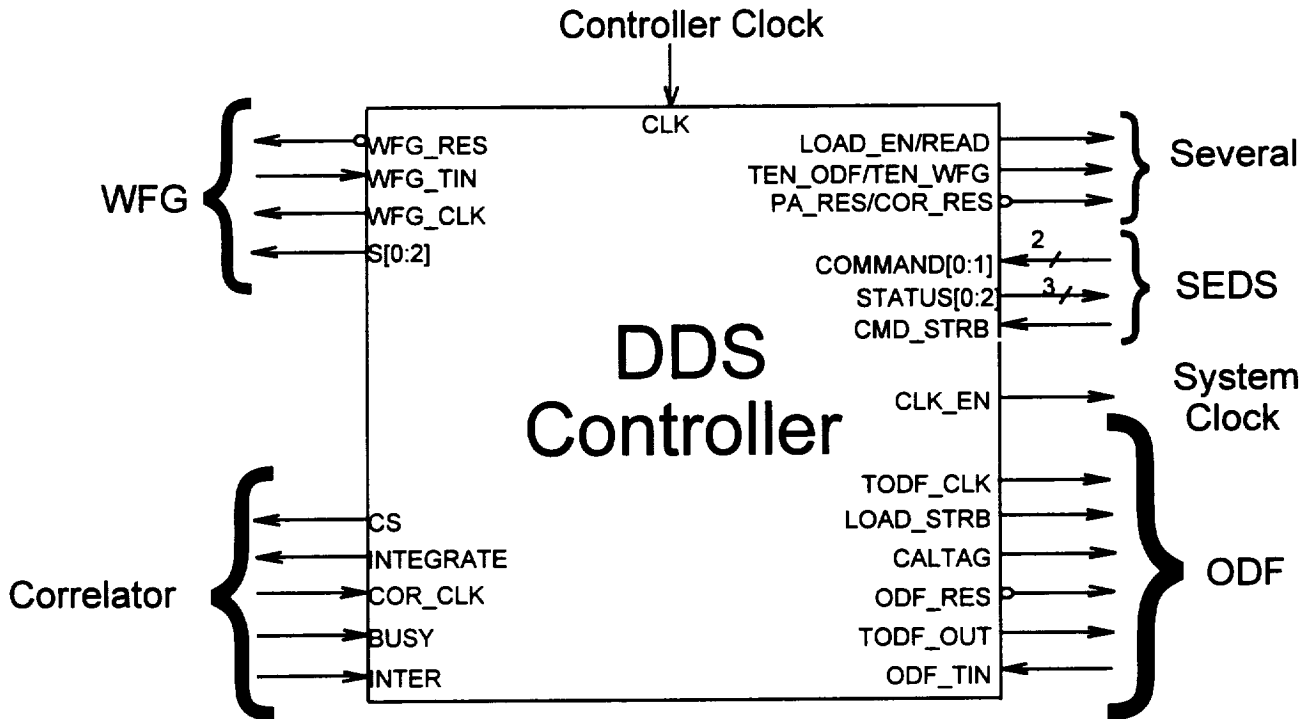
Controller Clock

CLK

WFG

WFG_RES
WFG_TIN
WFG_CLK
S[0:2]

LOAD_EN/READ
TEN_ODF/TEN_WFG
PA_RES/COR_RES

Several

2
COMMAND[0:1]
3
STATUS[0:2]
CMD_STRB

SEDS

DDS Controller

CLK_EN

System Clock

TODF_CLK
LOAD_STRB
CALTAG
ODF_RES
TODF_OUT
ODF_TIN

ODF

Correlator

CS
INTEGRATE
COR_CLK
BUSY
INTER